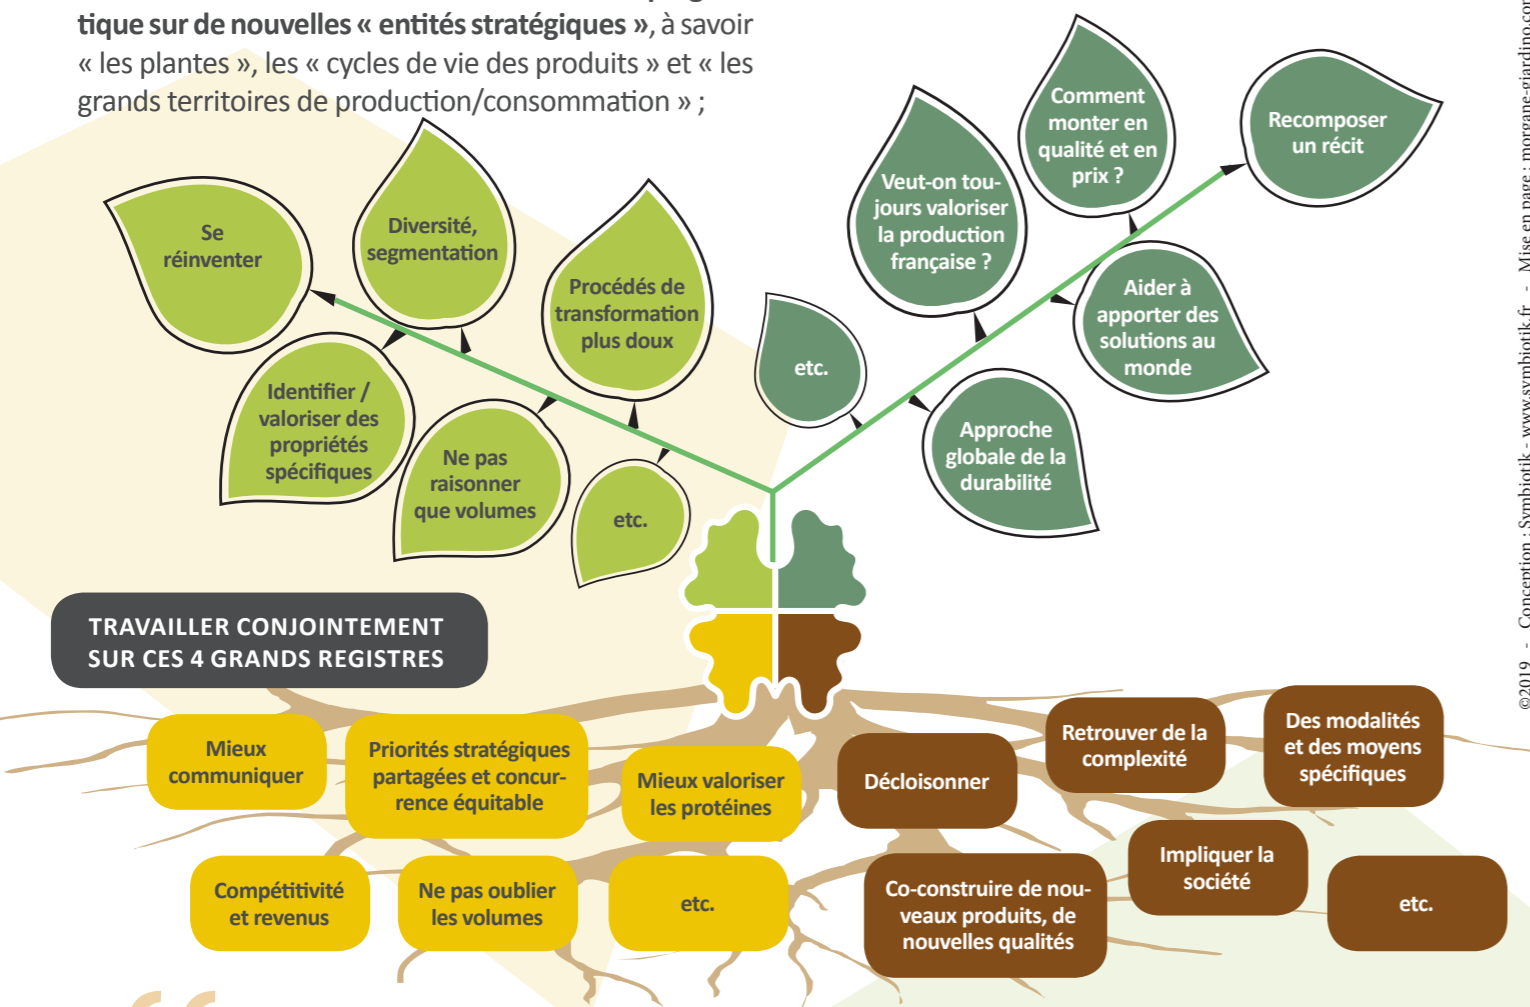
tique sur de nouvelles « entités stratégiques », à savoir « les plantes », les « cycles de vie des produits » et « les grands territoires de production/consommation » ;

Se réinventer

Diversité, segmentation

Procédés de transformation plus doux

Identifier / valoriser des propriétés spécifiques

Ne pas raisonner que volumes

etc.

etc.

Veut-on toujours valoriser la production française ?

Comment monter en qualité et en prix ?

Recomposer un récit

Aider à apporter des solutions au monde

Approche globale de la durabilité

TRAVAILLER CONJOINTEMENT SUR CES 4 GRANDS REGISTRES

Mieux communiquer

Priorités stratégiques partagées et concurrence équitable

Mieux valoriser les protéines

Compétitivité et revenus

Ne pas oublier les volumes

etc.

Décloisonner

Retrouver de la complexité

Des modalités et des moyens spécifiques

Impliquer la société

Co-construire de nouveaux produits, de nouvelles qualités

etc.

©2019 - Conception : Symbiotik - www.symbiotik.fr - Mise en page : morgane-giardino.com